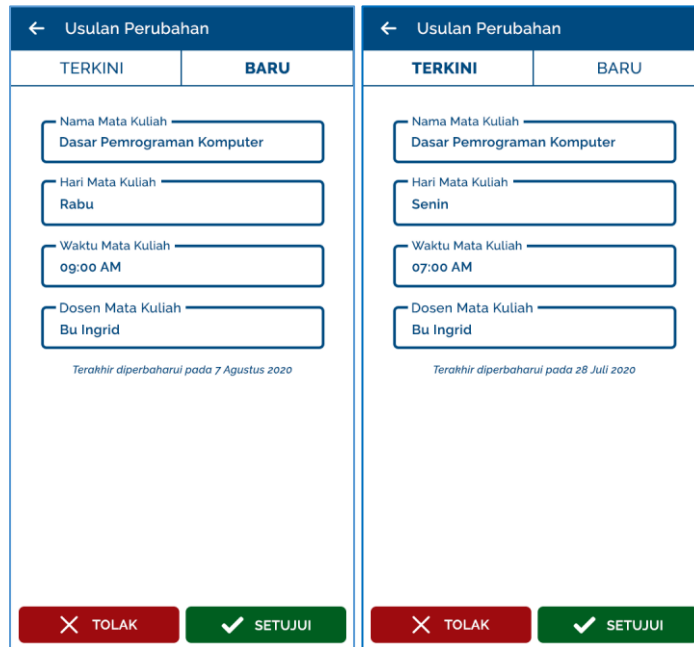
← Usulan Perubahan

TERKINI | BARU

Nama Mata Kuliah
Dasar Pemrograman Komputer

Hari Mata Kuliah
Rabu

Waktu Mata Kuliah
09:00 AM

Dosen Mata Kuliah
Bu Ingrid

Terakhir diperbaharui pada 7 Agustus 2020

TOLAK
SETUJUI

← Usulan Perubahan

TERKINI | BARU

Nama Mata Kuliah
Dasar Pemrograman Komputer

Hari Mata Kuliah
Senin

Waktu Mata Kuliah
07:00 AM

Dosen Mata Kuliah
Bu Ingrid

Terakhir diperbaharui pada 28 Juli 2020

TOLAK
SETUJUI